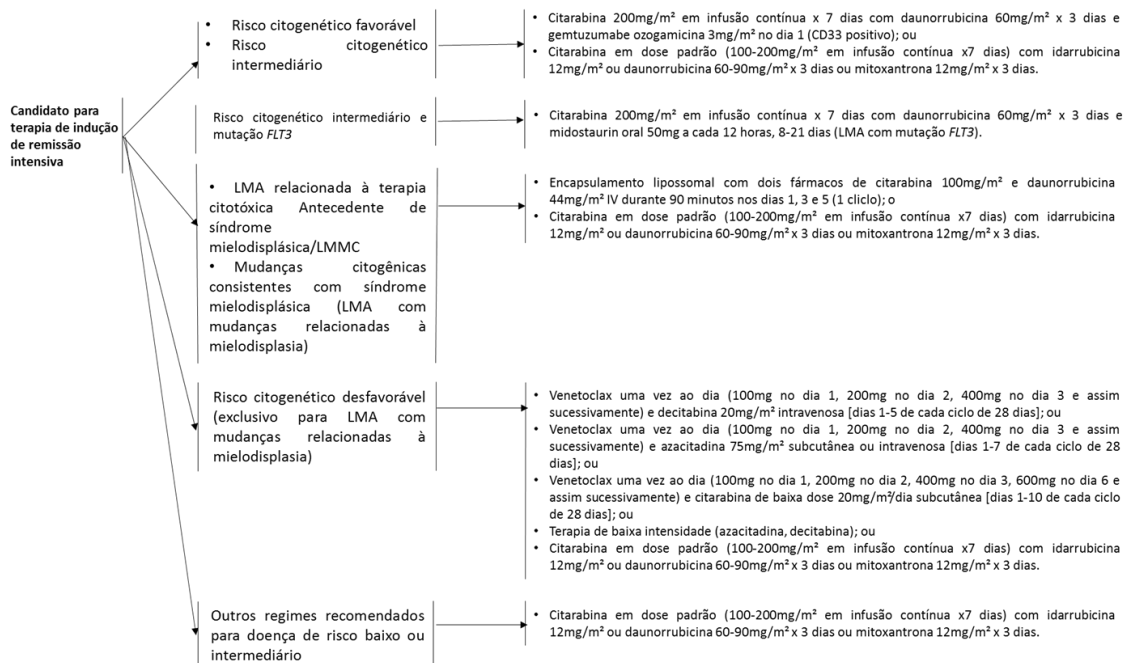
Candidato para terapia de indução de remissão intensiva

• Risco citogenético favorável
• Risco citogenético intermediário

• Citarabina 200mg/m² em infusão contínua x 7 dias com daunorrubicina 60mg/m² x 3 dias e gemtuzumabe ozogamicina 3mg/m² no dia 1 (CD33 positivo); ou
• Citarabina em dose padrão (100-200mg/m² em infusão contínua x7 dias) com idarrubicina 12mg/m² ou daunorrubicina 60-90mg/m² x 3 dias ou mitoxantrona 12mg/m² x 3 dias.

Risco citogenético intermediário e mutação *FLT3*

• Citarabina 200mg/m² em infusão contínua x 7 dias com daunorrubicina 60mg/m² x 3 dias e midostaurin oral 50mg a cada 12 horas, 8-21 dias (LMA com mutação *FLT3*).

• LMA relacionada à terapia citotóxica Antecedente de síndrome mielodisplásica/LMMC
• Mudanças citogênicas consistentes com síndrome mielodisplásica (LMA com mudanças relacionadas à mielodisplasia)

• Encapsulamento lipossomal com dois fármacos de citarabina 100mg/m² e daunorrubicina 44mg/m² IV durante 90 minutos nos dias 1, 3 e 5 (1 ciclo); o
• Citarabina em dose padrão (100-200mg/m² em infusão contínua x7 dias) com idarrubicina 12mg/m² ou daunorrubicina 60-90mg/m² x 3 dias ou mitoxantrona 12mg/m² x 3 dias.

Risco citogenético desfavorável (exclusivo para LMA com mudanças relacionadas à mielodisplasia)

• Venetoclax uma vez ao dia (100mg no dia 1, 200mg no dia 2, 400mg no dia 3 e assim sucessivamente) e decitabina 20mg/m² intravenosa [dias 1-5 de cada ciclo de 28 dias]; ou
• Venetoclax uma vez ao dia (100mg no dia 1, 200mg no dia 2, 400mg no dia 3 e assim sucessivamente) e azacitadina 75mg/m² subcutânea ou intravenosa [dias 1-7 de cada ciclo de 28 dias]; ou
• Venetoclax uma vez ao dia (100mg no dia 1, 200mg no dia 2, 400mg no dia 3, 600mg no dia 6 e assim sucessivamente) e citarabina de baixa dose 20mg/m²/dia subcutânea [dias 1-10 de cada ciclo de 28 dias]; ou
• Terapia de baixa intensidade (azacitadina, decitabina); ou
• Citarabina em dose padrão (100-200mg/m² em infusão contínua x7 dias) com idarrubicina 12mg/m² ou daunorrubicina 60-90mg/m² x 3 dias ou mitoxantrona 12mg/m² x 3 dias.

Outros regimes recomendados para doença de risco baixo ou intermediário

• Citarabina em dose padrão (100-200mg/m² em infusão contínua x7 dias) com idarrubicina 12mg/m² ou daunorrubicina 60-90mg/m² x 3 dias ou mitoxantrona 12mg/m² x 3 dias.